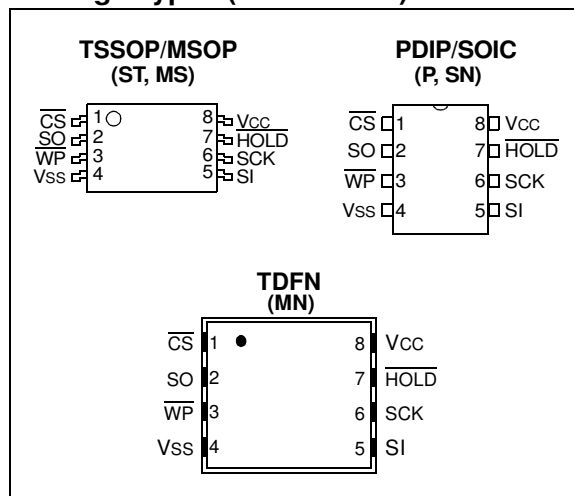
TSSOP/MSOP
(ST, MS)

$\overline{CS}$ 1
SO 2
$\overline{WP}$ 3
VSS 4
8 VCC
7 $\overline{HOLD}$
6 SCK
5 SI

PDIP/SOIC
(P, SN)

$\overline{CS}$ 1
SO 2
$\overline{WP}$ 3
VSS 4
8 VCC
7 $\overline{HOLD}$
6 SCK
5 SI

TDFN
(MN)

$\overline{CS}$ 1
SO 2
$\overline{WP}$ 3
VSS 4
8 VCC
7 $\overline{HOLD}$
6 SCK
5 SI